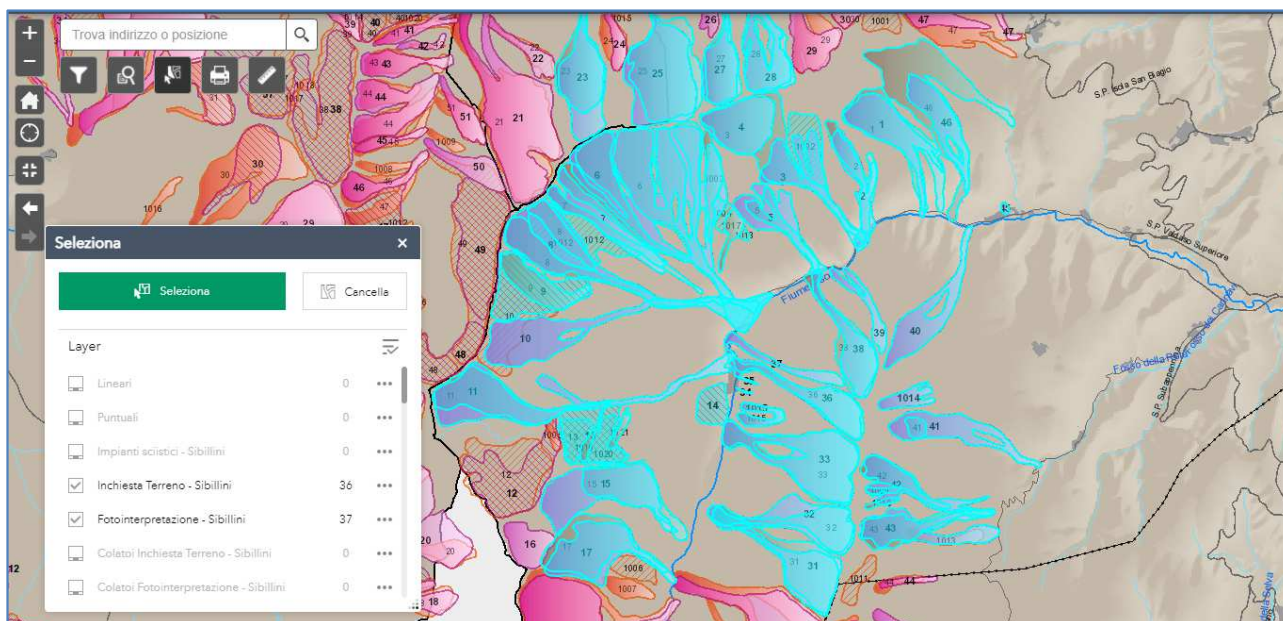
Trova indirizzo o posizione

Seleziona ×

Seleziona

Cancella

Layer

Lineari 0 •••

Puntuali 0 •••

Impianti sciistici - Sibillini 0 •••

Inchiesta Terreno - Sibillini 36 •••

Fotointerpretazione - Sibillini 37 •••

Colatoi Inchiesta Terreno - Sibillini 0 •••

Colatoi Fotointerpretazione - Sibillini 0 •••

S.P. della San Biagio

S.P. Visciano Superiore

Fiume

Fosso della Rena

S.P. Subappennina

39 40 41 42 43 44 45 46 47 1001 1015 24 26 22 23 25 27 28 29 1 4 46 3 2 5 6 7 8 9 10 11 12 13 14 15 16 17 18 20 21 30 31 32 33 36 37 38 48 49 50 51 1012 1013 1014 1016 1017 1020 1006 1007 1008 1009 1011 1018 1002